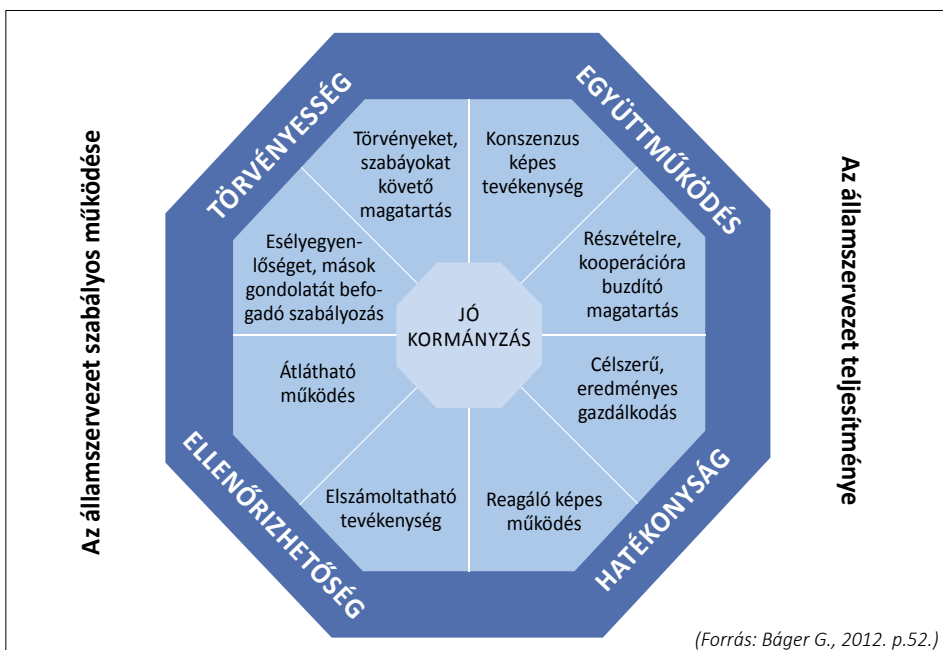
Az államszervezet szabályos működése

TÖRVÉNYESSÉG

EGYÜTTMŰKÖDÉS

Az államszervezet teljesítménye

Törvényeket, szabáyokat követő magatartás

Konszenzus képes tevékenység

Esélyegyenlőséget, mások gondolatát befogadó szabályozás

Részvételre, kooperációra buzdító magatartás

JÓ KORMÁNYZÁS

Átlátható működés

Célszerű, eredményes gazdálkodás

Elszámoltatható tevékenység

Reagáló képes működés

ELLENŐRIZHETŐSÉG

HATÉKONYSÁG

(Forrás: Báger G., 2012. p.52.)